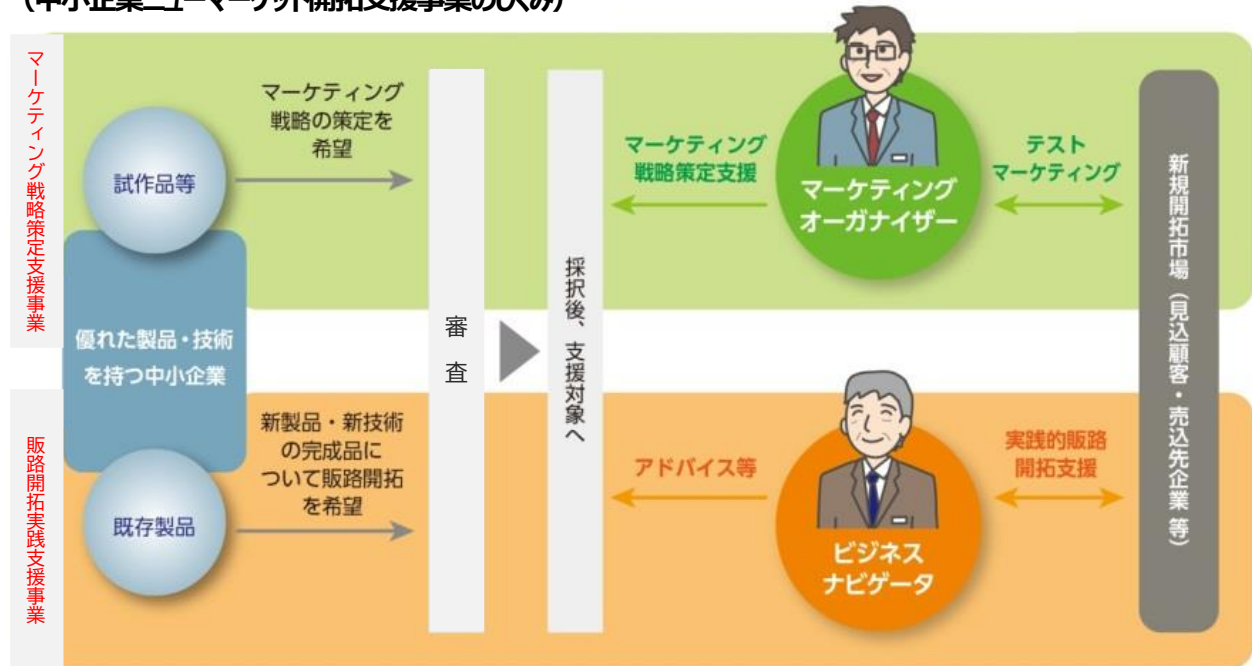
（中小企業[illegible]開拓支援事業のしくみ）

マーケティング戦略策定支援事業

試作品等

マーケティング戦略の策定を希望

優れた製品・技術を持つ中小企業

審査

採択後、支援対象へ

マーケティング戦略策定支援

マーケティングオーガナイザー

テストマーケティング

新規開拓市場（見込顧客・売込先企業 等）

販路開拓実践支援事業

既存製品

新製品・新技術の完成品について販路開拓を希望

アドバイス等

ビジネスナビゲータ

実践的販路開拓支援